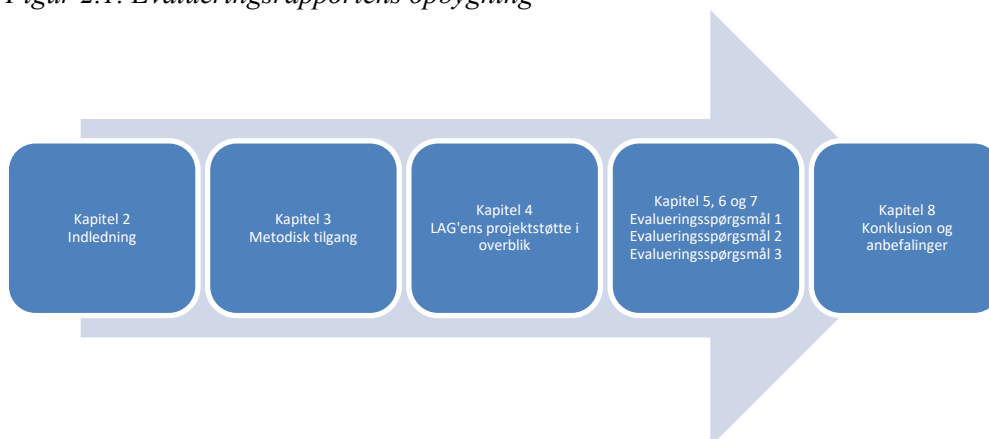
Figur 2.1: Evalueringsrapportens opbygning

Kapitel 2
Indledning

Kapitel 3
Metodisk tilgang

Kapitel 4
LAG'ens projektstøtte i overblik

Kapitel 5, 6 og 7
Evalueringsspørgsmål 1
Evalueringsspørgsmål 2
Evalueringsspørgsmål 3

Kapitel 8
Konklusion og anbefalinger